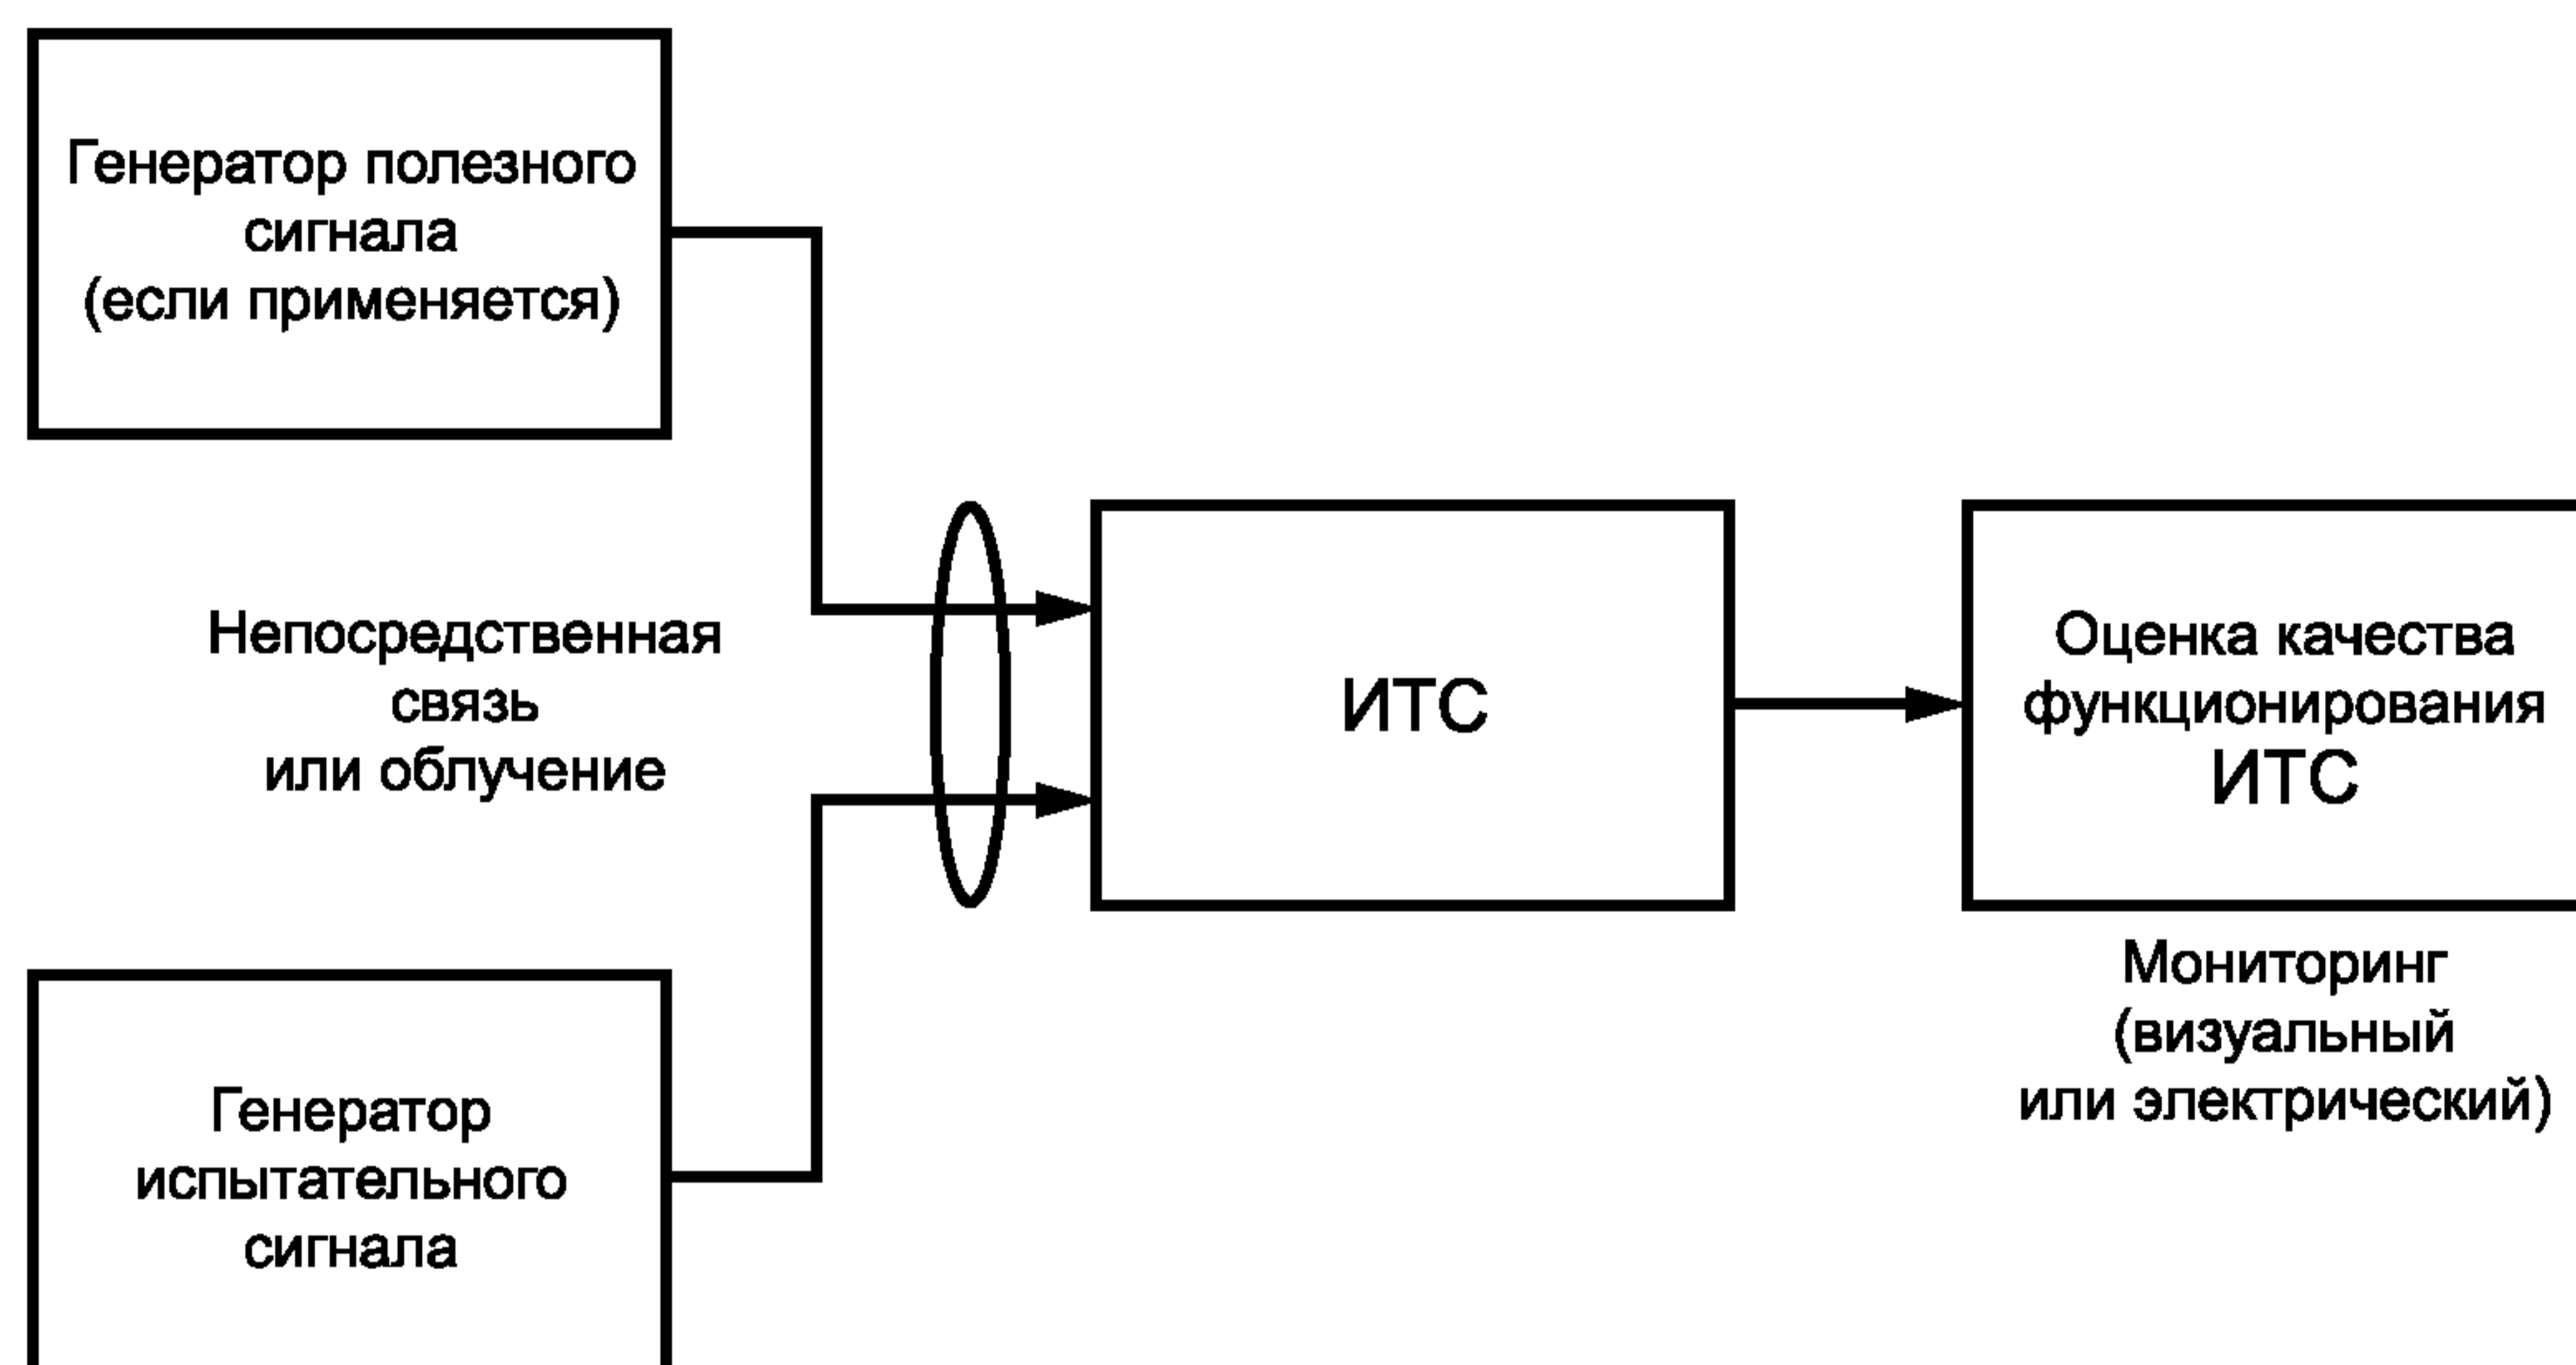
Генератор полезного сигнала (если применяется)

Непосредственная связь или облучение

Генератор испытательного сигнала

ИТС

Оценка качества функционирования ИТС

Мониторинг (визуальный или электрический)